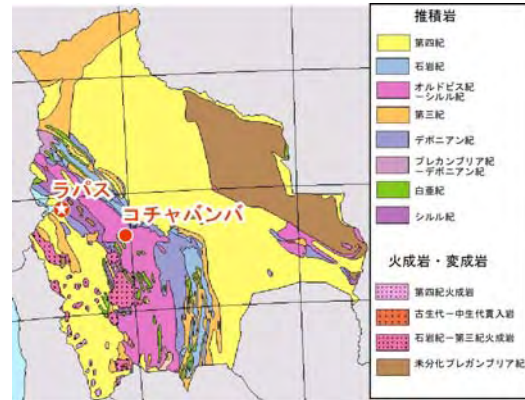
ラパス
コチャバンバ

推積岩
第四紀
石炭紀
オルドビス紀
ーシルル紀
第三紀
デボニアン紀
プレカンブリア紀
ーデボニアン紀
白亜紀
シルル紀

火成岩・変成岩
第四紀火成岩
古生代ー中生代貫入岩
石炭紀ー第三紀火成岩
未分化プレカンブリア紀